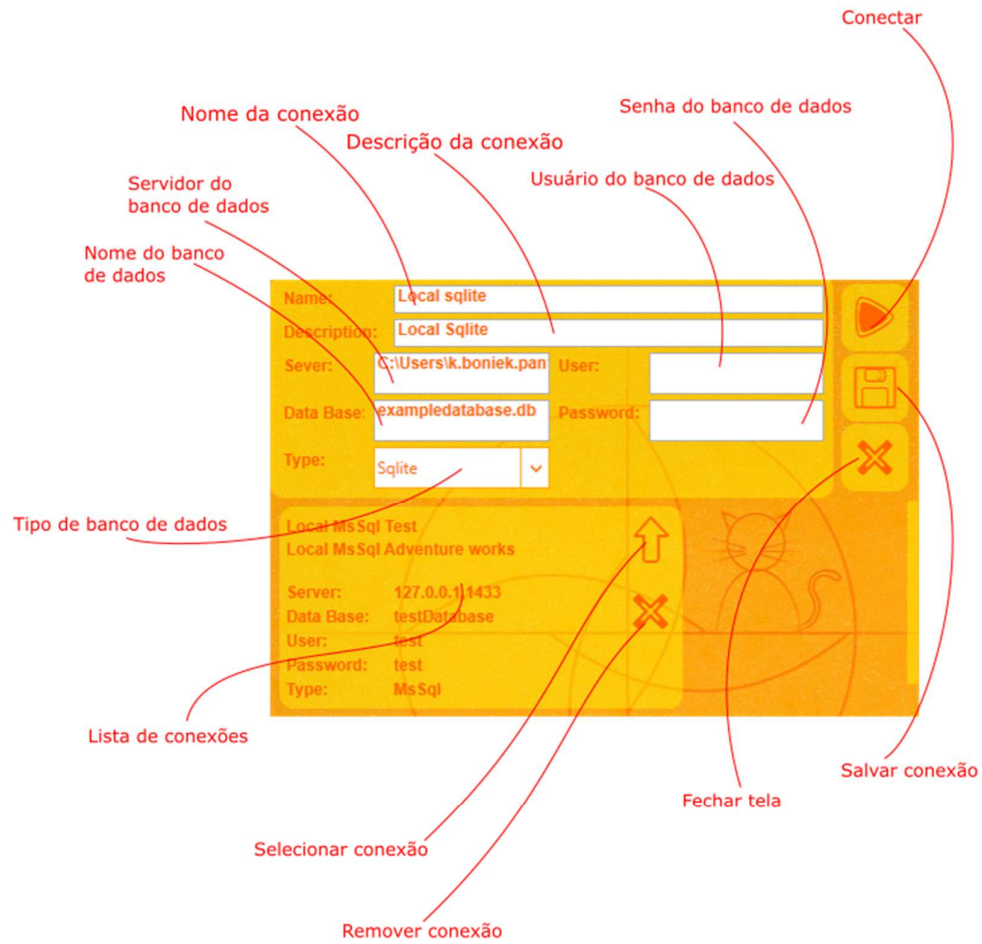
Conectar

Nome da conexão

Senha do banco de dados

Descrição da conexão

Servidor do banco de dados

Usuário do banco de dados

Nome do banco de dados

Name: Local sqlite

Description: Local Sqlite

Sever: C:\Users\k.boniek.pan

User:

Data Base: exampledatabase.db

Password:

Type: Sqlite

Tipo de banco de dados

Local MsSql Test
Local MsSql Adventure works

Server: 127.0.0.1,1433
Data Base: testDatabase
User: test
Password: test
Type: MsSql

Lista de conexões

Salvar conexão

Fechar tela

Selecionar conexão

Remover conexão